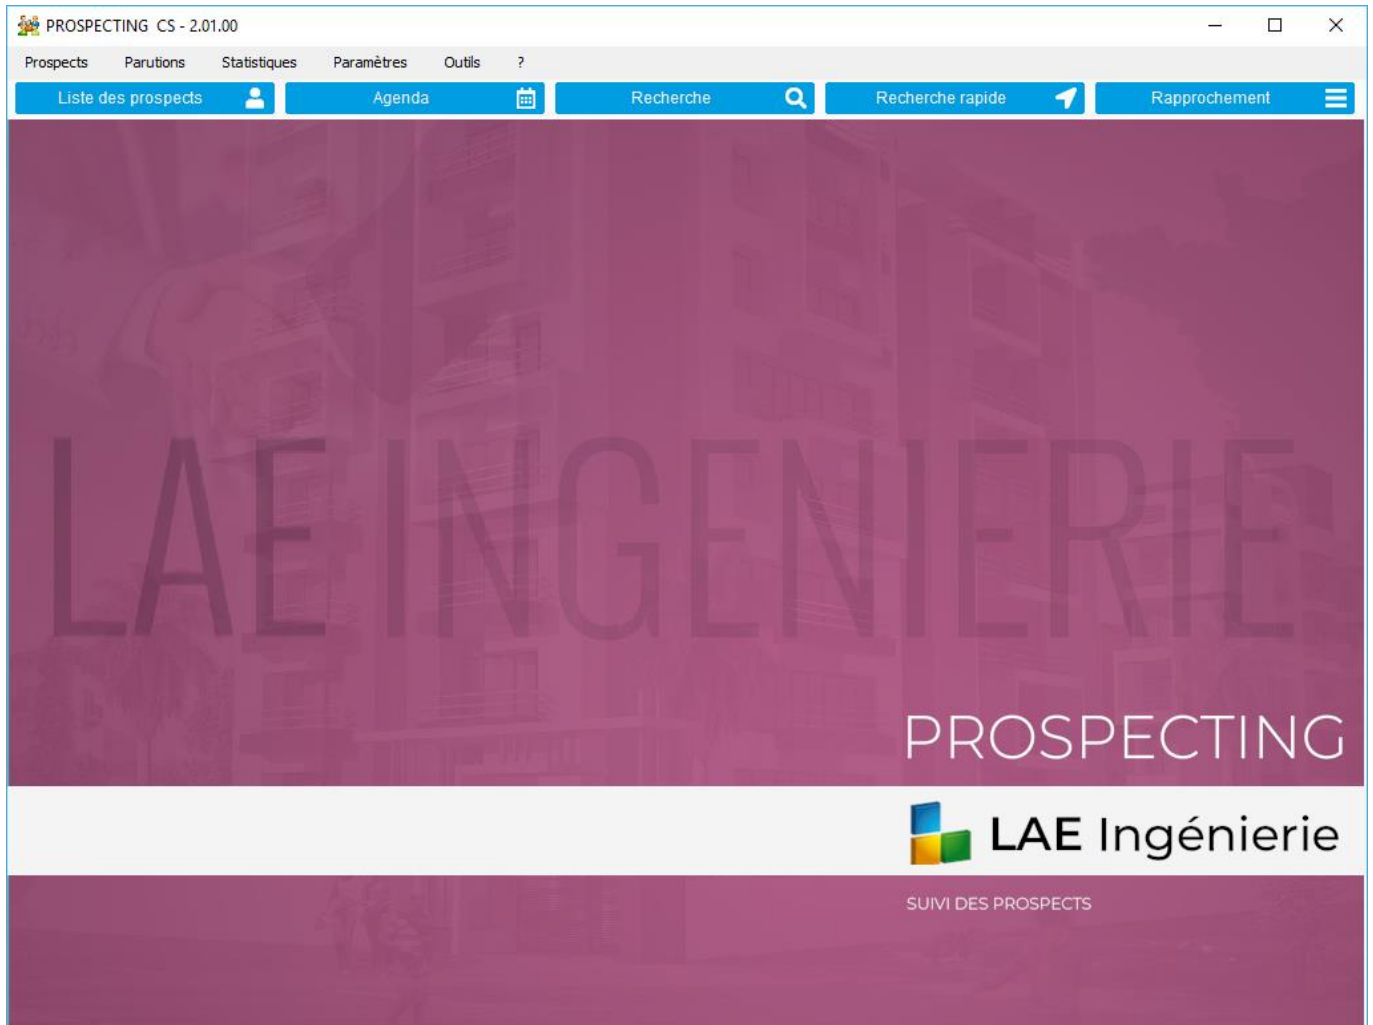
PROSPECTING CS - 2.01.00

Prospects Parutions Statistiques Paramètres Outils ?

Liste des prospects
Agenda
Recherche
Recherche rapide
Rapprochement

LAE INGENIERIE

PROSPECTING

LAE Ingénierie

SUIVI DES PROSPECTS